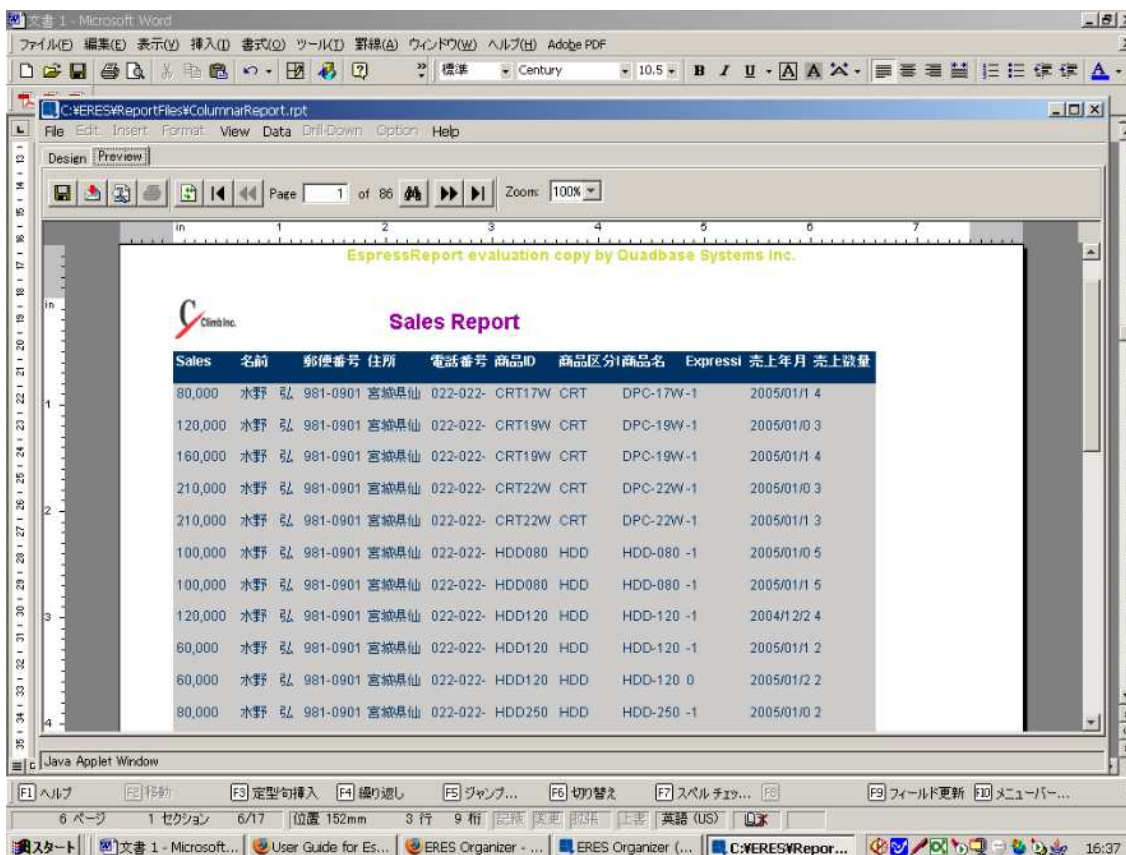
文書 1 - Microsoft Word

ファイル(F) 編集(E) 表示(V) 挿入(I) 書式(O) ツール(T) 罫線(A) ウィンドウ(W) ヘルプ(H) Adobe PDF

標準 Century 10.5 B I U A

C:¥ERES¥ReportFiles¥ColumnarReport.rpt

File Edit Insert Format View Data Drill-Down Option Help

Desien Preview

Page 1 of 86 Zoom 100%

in 1 2 3 4 5 6 7

EspressReport evaluation copy by Quadbase Systems Inc.

Climb Inc.

Sales Report

| Sales | 名前 | 郵便番号 | 住所 | 電話番号 | 商品ID | 商品区分 | 商品名 | Expressi | 売上年月 | 売上数量 |
|---|---|---|---|---|---|---|---|---|---|---|
| 80,000 | 水野 弘 | 981-0901 | 宮城県仙 | 022-022- | CRT17W | CRT | DPC-17W | -1 | 2005/01/1 | 4 |
| 120,000 | 水野 弘 | 981-0901 | 宮城県仙 | 022-022- | CRT19W | CRT | DPC-19W | -1 | 2005/01/0 | 3 |
| 160,000 | 水野 弘 | 981-0901 | 宮城県仙 | 022-022- | CRT19W | CRT | DPC-19W | -1 | 2005/01/1 | 4 |
| 210,000 | 水野 弘 | 981-0901 | 宮城県仙 | 022-022- | CRT22W | CRT | DPC-22W | -1 | 2005/01/0 | 3 |
| 210,000 | 水野 弘 | 981-0901 | 宮城県仙 | 022-022- | CRT22W | CRT | DPC-22W | -1 | 2005/01/1 | 3 |
| 100,000 | 水野 弘 | 981-0901 | 宮城県仙 | 022-022- | HDD080 | HDD | HDD-080 | -1 | 2005/01/0 | 5 |
| 100,000 | 水野 弘 | 981-0901 | 宮城県仙 | 022-022- | HDD080 | HDD | HDD-080 | -1 | 2005/01/1 | 5 |
| 120,000 | 水野 弘 | 981-0901 | 宮城県仙 | 022-022- | HDD120 | HDD | HDD-120 | -1 | 2004/12/2 | 4 |
| 60,000 | 水野 弘 | 981-0901 | 宮城県仙 | 022-022- | HDD120 | HDD | HDD-120 | -1 | 2005/01/1 | 2 |
| 60,000 | 水野 弘 | 981-0901 | 宮城県仙 | 022-022- | HDD120 | HDD | HDD-120 | 0 | 2005/01/2 | 2 |
| 80,000 | 水野 弘 | 981-0901 | 宮城県仙 | 022-022- | HDD250 | HDD | HDD-250 | -1 | 2005/01/0 | 2 |

Java Applet Window

F1 ヘルプ F2 移動 F3 定型句挿入 F4 繰り返し F5 ジャンプ... F6 切り替え F7 スペル チェック... F8 F9 フィールド更新 F10 メニューバー...

6 ページ 1 セクション 6/17 位置 152mm 3 行 9 桁 記録 変更 拡張 上書 英語 (US)

スタート 文書 1 - Microsoft... User Guide for Es... ERES Organizer - ... ERES Organizer (... C:¥ERES¥Repor... 16:37